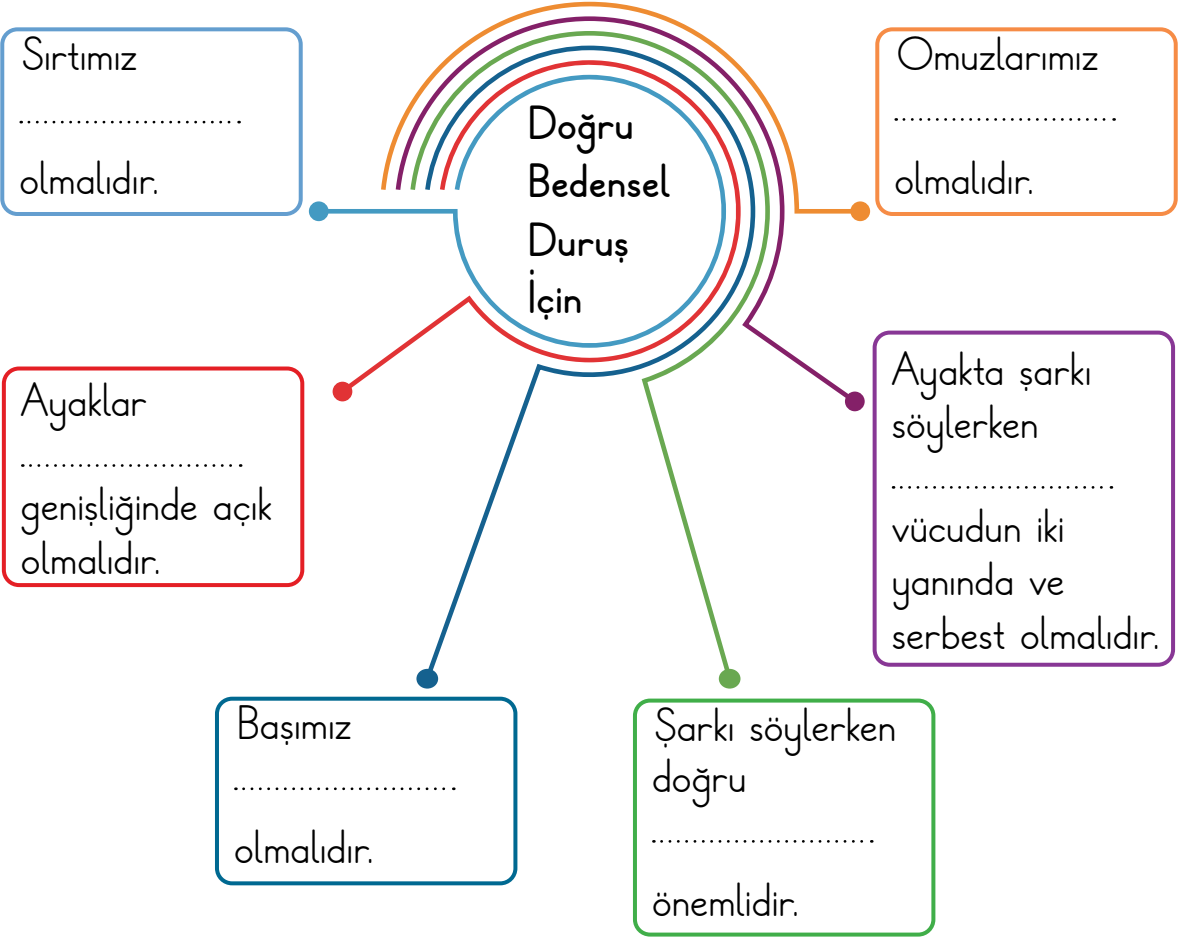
Doğru Bedensel Duruş İçin

Sırtımız
..........................
olmalıdır.

Omuzlarımız
..........................
olmalıdır.

Ayaklar
..........................
genişliğinde açık olmalıdır.

Ayakta şarkı söylerken
..........................
vücudun iki yanında ve serbest olmalıdır.

Başımız
..........................
olmalıdır.

Şarkı söylerken doğru
..........................
önemlidir.